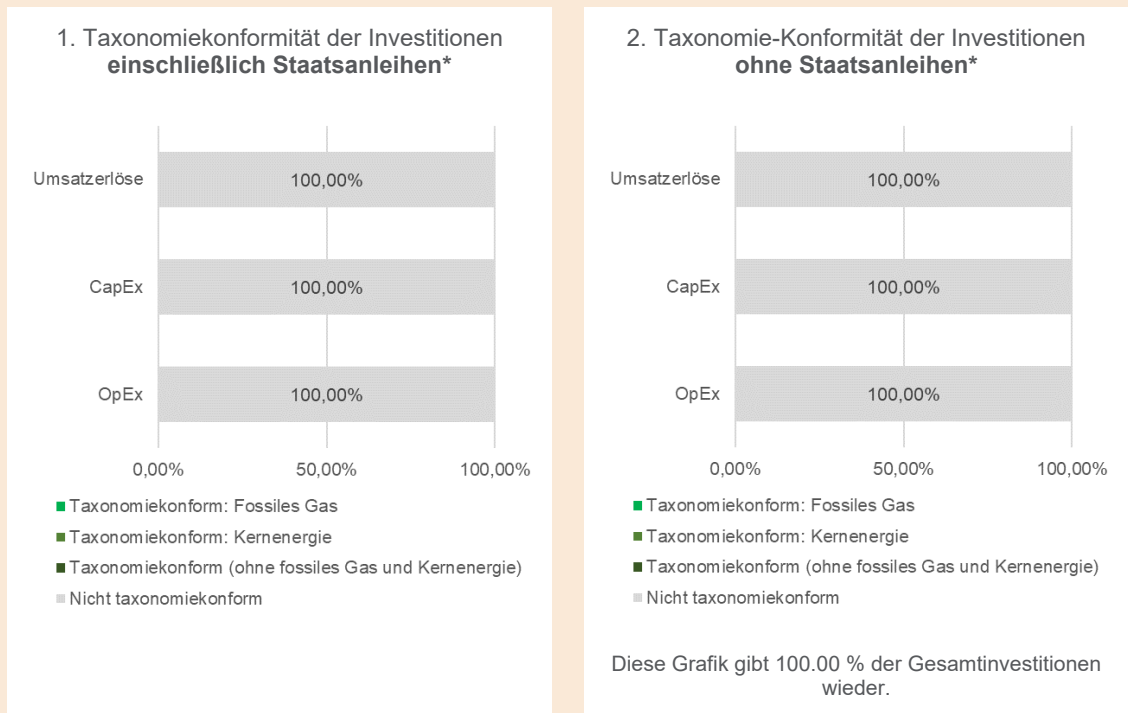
1. Taxonomiekonformität der Investitionen **einschließlich Staatsanleihen***

Umsatzerlöse 100,00%
CapEx 100,00%
OpEx 100,00%

0,00% 50,00% 100,00%

Taxonomiekonform: Fossiles Gas
Taxonomiekonform: Kernenergie
Taxonomiekonform (ohne fossiles Gas und Kernenergie)
Nicht taxonomiekonform

2. Taxonomie-Konformität der Investitionen **ohne Staatsanleihen***

Umsatzerlöse 100,00%
CapEx 100,00%
OpEx 100,00%

0,00% 50,00% 100,00%

Taxonomiekonform: Fossiles Gas
Taxonomiekonform: Kernenergie
Taxonomiekonform (ohne fossiles Gas und Kernenergie)
Nicht taxonomiekonform

Diese Grafik gibt 100.00 % der Gesamtinvestitionen wieder.